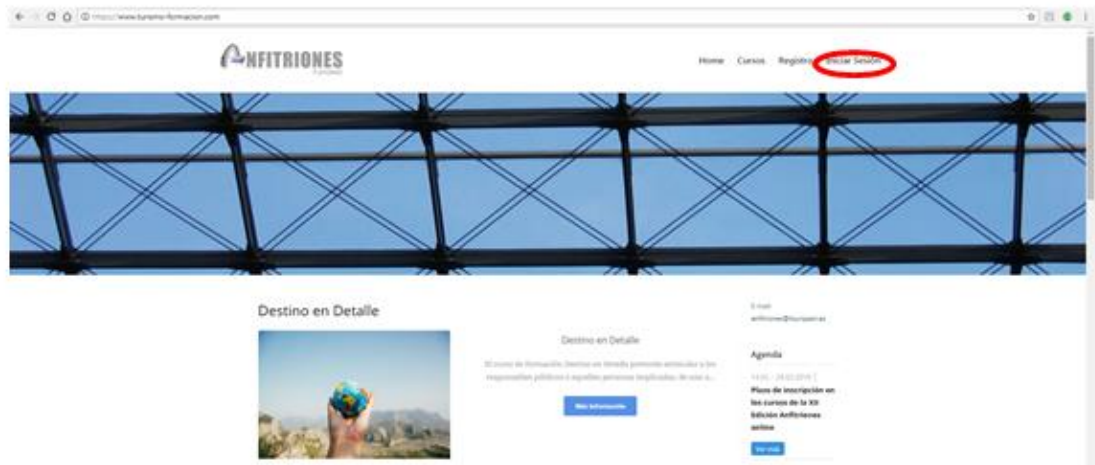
https://www.turismo-formacion.com

ANFITRIONES

Home Cursos Registro Iniciar Sesión

Destino en Detalle

Destino en Detalle

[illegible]

Más información

E-mail
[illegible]

Agenda

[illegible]

Plazo de inscripción en los cursos de la XII Edición Anfitriones online

Ver más